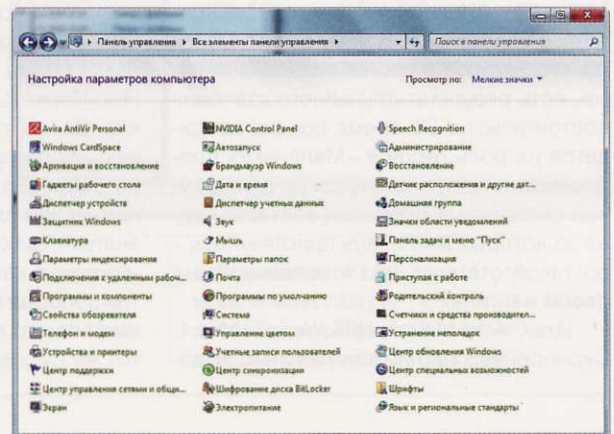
Панель управления ▸ Все элементы панели управления ▸

Поиск в панели управления

Настройка параметров компьютера

Просмотр по: Мелкие значки ▾

Avira AntiVir Personal
Windows CardSpace
Архивация и восстановление
Гаджеты рабочего стола
Диспетчер устройств
Защитник Windows
Клавиатура
Параметры индексирования
Подключения к удаленным рабоч...
Программы и компоненты
Свойства обозревателя
Телефон и модем
Устройства и принтеры
Центр поддержки
Центр управления сетями и общи...
Экран

NVIDIA Control Panel
Автозапуск
Брандмауэр Windows
Дата и время
Диспетчер учетных данных
Звук
Мышь
Параметры папок
Почта
Программы по умолчанию
Система
Управление цветом
Учетные записи пользователей
Центр синхронизации
Шифрование диска BitLocker
Электропитание

Speech Recognition
Администрирование
Восстановление
Датчик расположения и другие дат...
Домашняя группа
Значки области уведомлений
Панель задач и меню "Пуск"
Персонализация
Приступая к работе
Родительский контроль
Счетчики и средства производител...
Устранение неполадок
Центр обновления Windows
Центр специальных возможностей
Шрифты
Язык и региональные стандарты